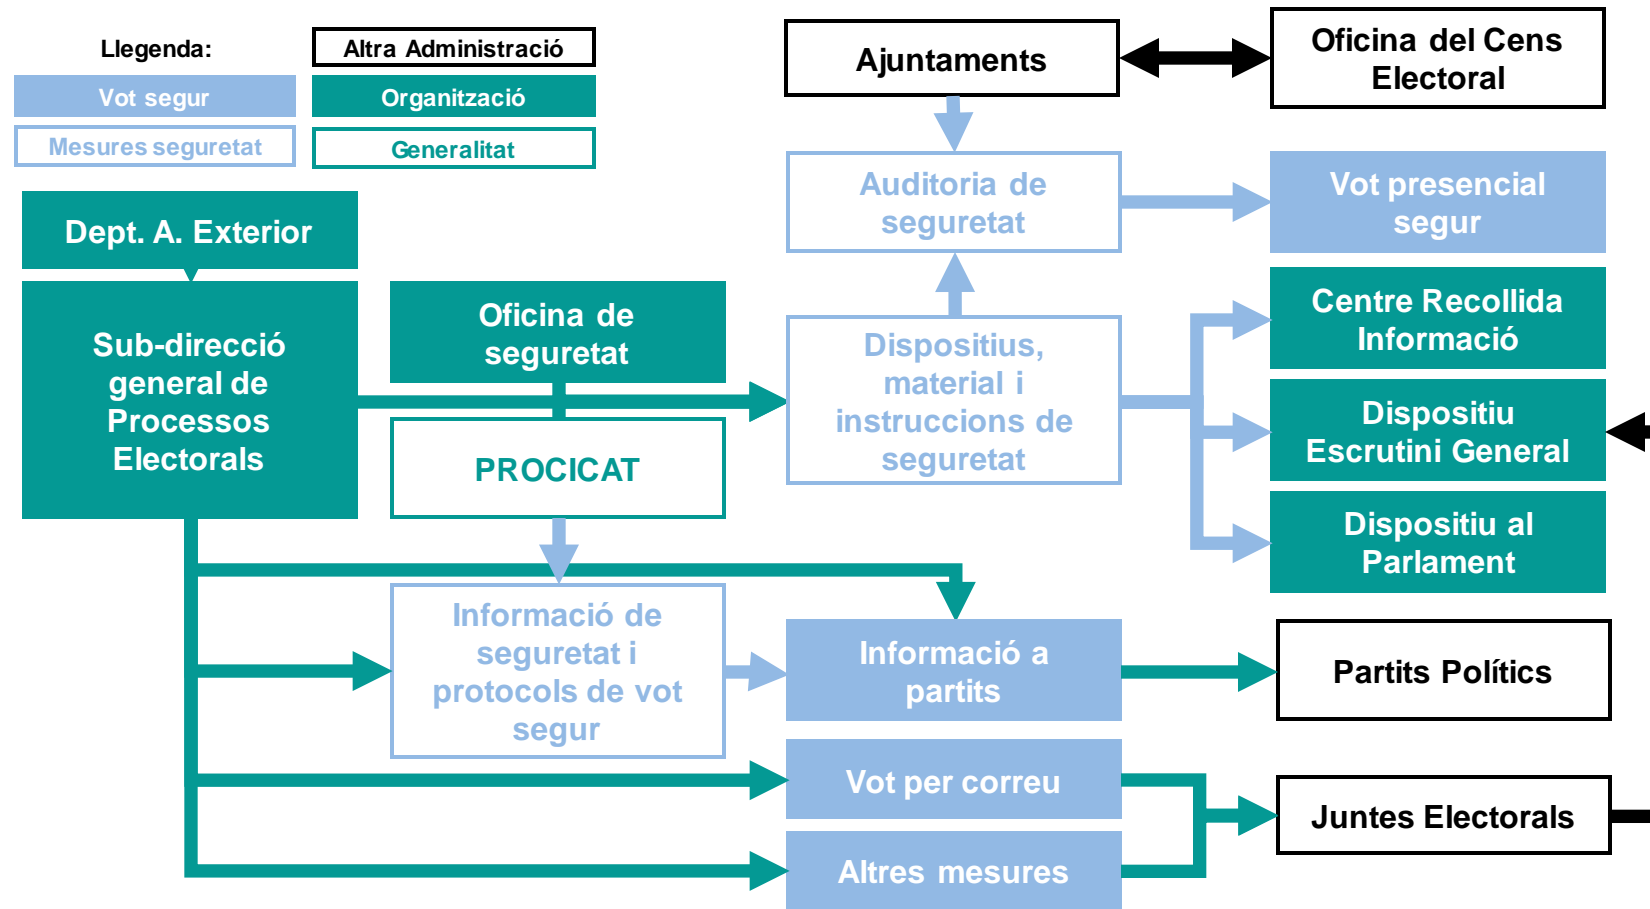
Llegenda:

Altra Administració

Vot segur

Organització

Mesures seguretat

Generalitat

Ajuntaments

Oficina del Cens Electoral

Auditoria de seguretat

Vot presencial segur

Dept. A. Exterior

Sub-direcció general de Processos Electorals

Oficina de seguretat

PROCICAT

Dispositius, material i instruccions de seguretat

Centre Recollida Informació

Dispositiu Escrutini General

Dispositiu al Parlament

Informació de seguretat i protocols de vot segur

Informació a partits

Partits Polítics

Vot per correu

Juntes Electorals

Altres mesures